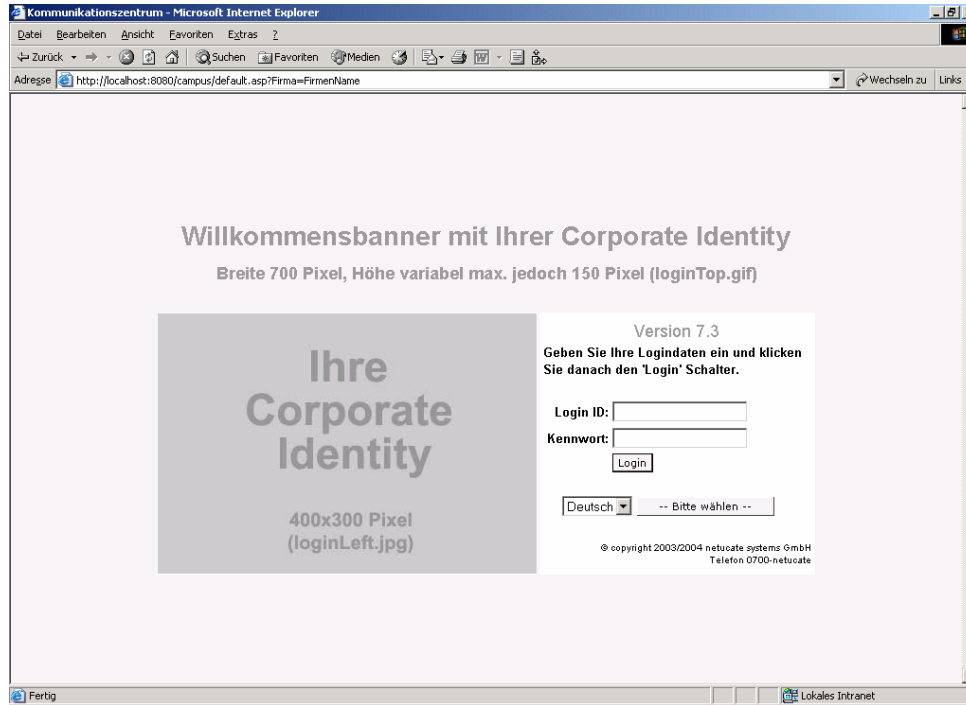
Kommunikationszentrum - Microsoft Internet Explorer

Datei Bearbeiten Ansicht Favoriten Extras ?

Zurück Suchen Favoriten Medien

Adresse http://localhost:8080/campus/default.asp?Firma=FirmenName

Wechseln zu Links

Willkommensbanner mit Ihrer Corporate Identity

Breite 700 Pixel, Höhe variabel max. jedoch 150 Pixel (loginTop.gif)

Ihre Corporate Identity

400x300 Pixel (loginLeft.jpg)

Version 7.3

Geben Sie Ihre Logindaten ein und klicken Sie danach den 'Login' Schalter.

Login ID:

Kennwort:

Login

Deutsch

-- Bitte wählen --

© copyright 2003/2004 netucate systems GmbH
Telefon 0700-netucate

Fertig

Lokales Intranet